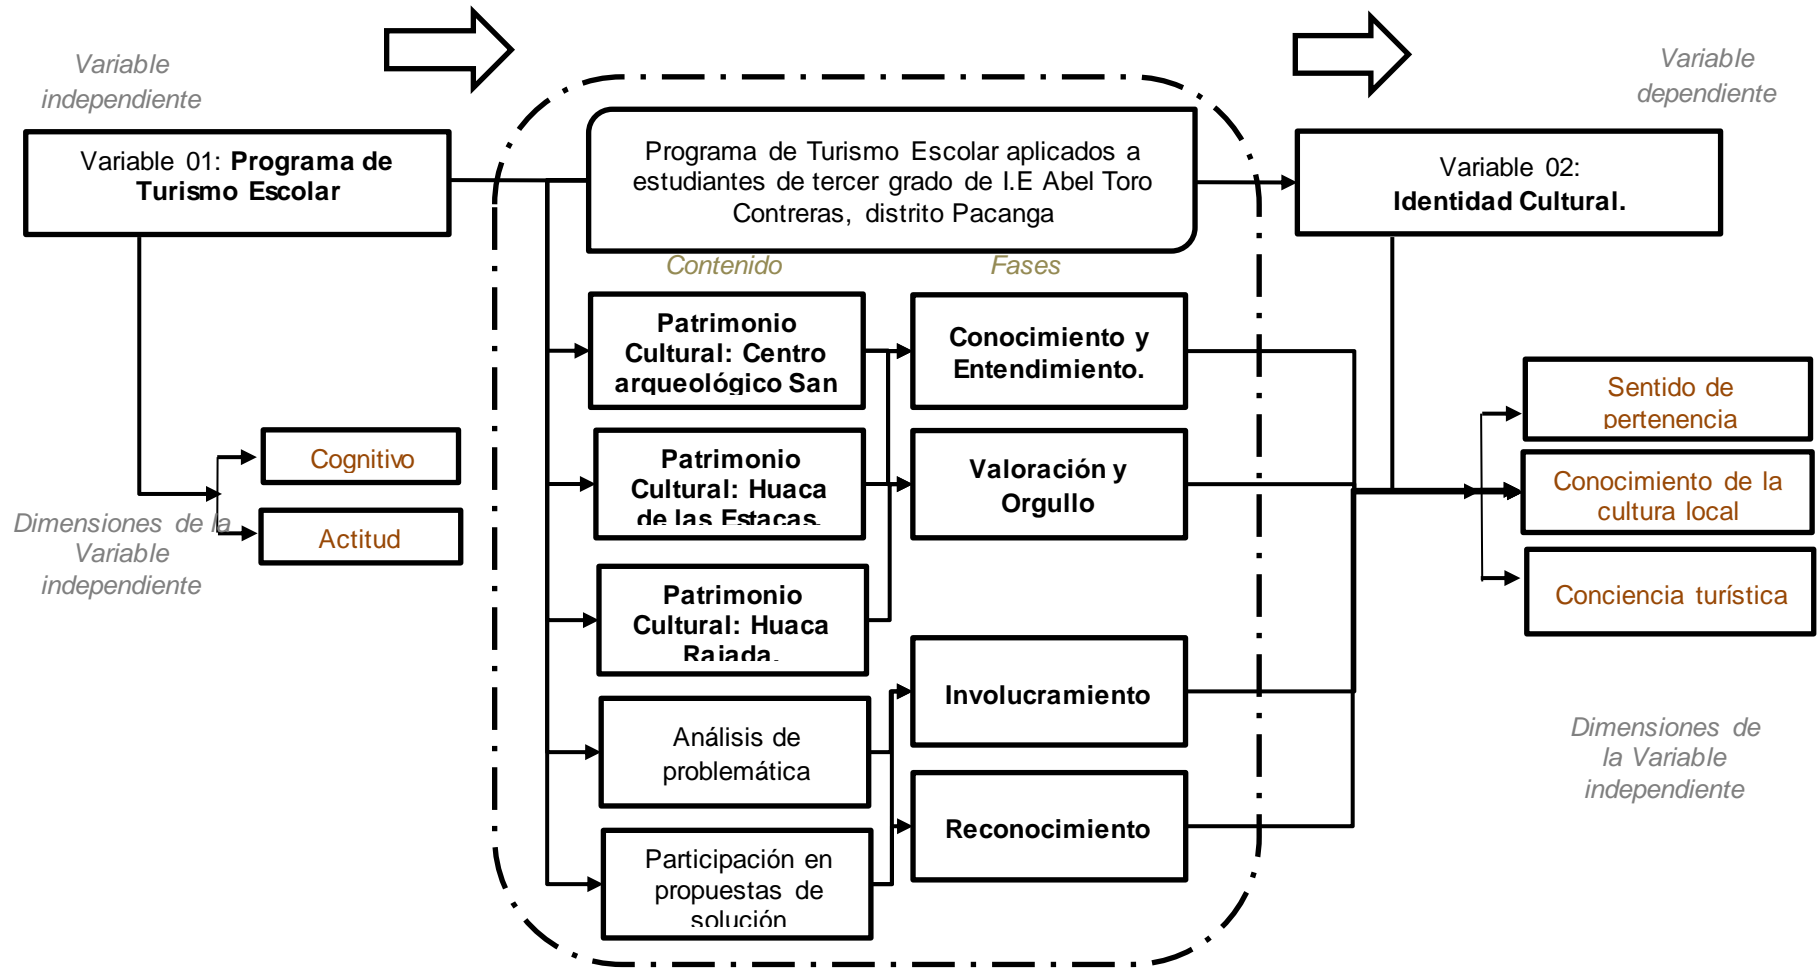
Variable independiente

Variable 01: **Programa de Turismo Escolar**

Programa de Turismo Escolar aplicados a estudiantes de tercer grado de I.E Abel Toro Contreras, distrito Pacanga

Variable dependiente

Variable 02: **Identidad Cultural.**

Contenido

Fases

**Patrimonio Cultural: Centro arqueológico San**

**Conocimiento y Entendimiento.**

Cognitivo

Actitud

Dimensiones de la Variable independiente

**Patrimonio Cultural: Huaca de las Estacas.**

**Valoración y Orgullo**

**Patrimonio Cultural: Huaca Rajada.**

Sentido de pertenencia

Conocimiento de la cultura local

Conciencia turística

**Involucramiento**

Análisis de problemática

**Reconocimiento**

Participación en propuestas de solución

Dimensiones de la Variable independiente